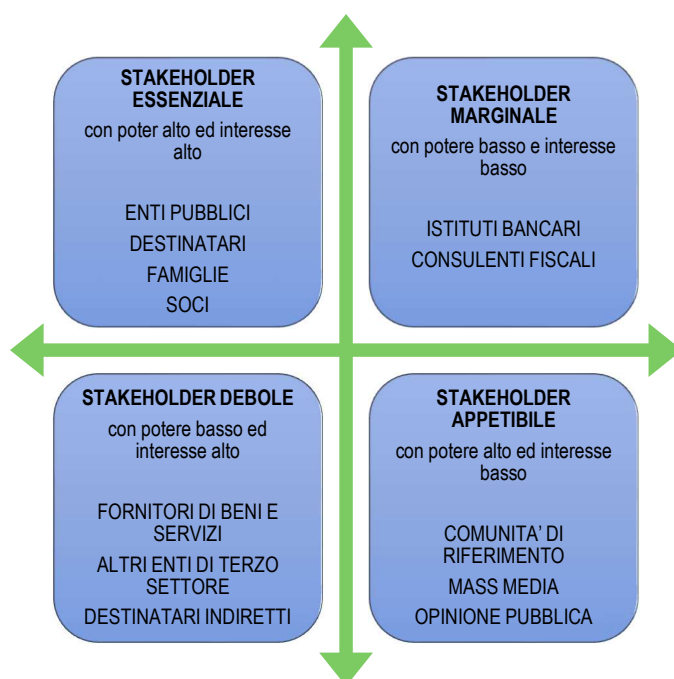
STAKEHOLDER ESSENZIALE
con poter alto ed interesse alto

ENTI PUBBLICI
DESTINATARI
FAMIGLIE
SOCI

STAKEHOLDER MARGINALE
con potere basso e interesse basso

ISTITUTI BANCARI
CONSULENTI FISCALI

STAKEHOLDER DEBOLE
con potere basso ed interesse alto

FORNITORI DI BENI E SERVIZI
ALTRI ENTI DI TERZO SETTORE
DESTINATARI INDIRETTI

STAKEHOLDER APPETIBILE
con potere alto ed interesse basso

COMUNITA' DI RIFERIMENTO
MASS MEDIA
OPINIONE PUBBLICA